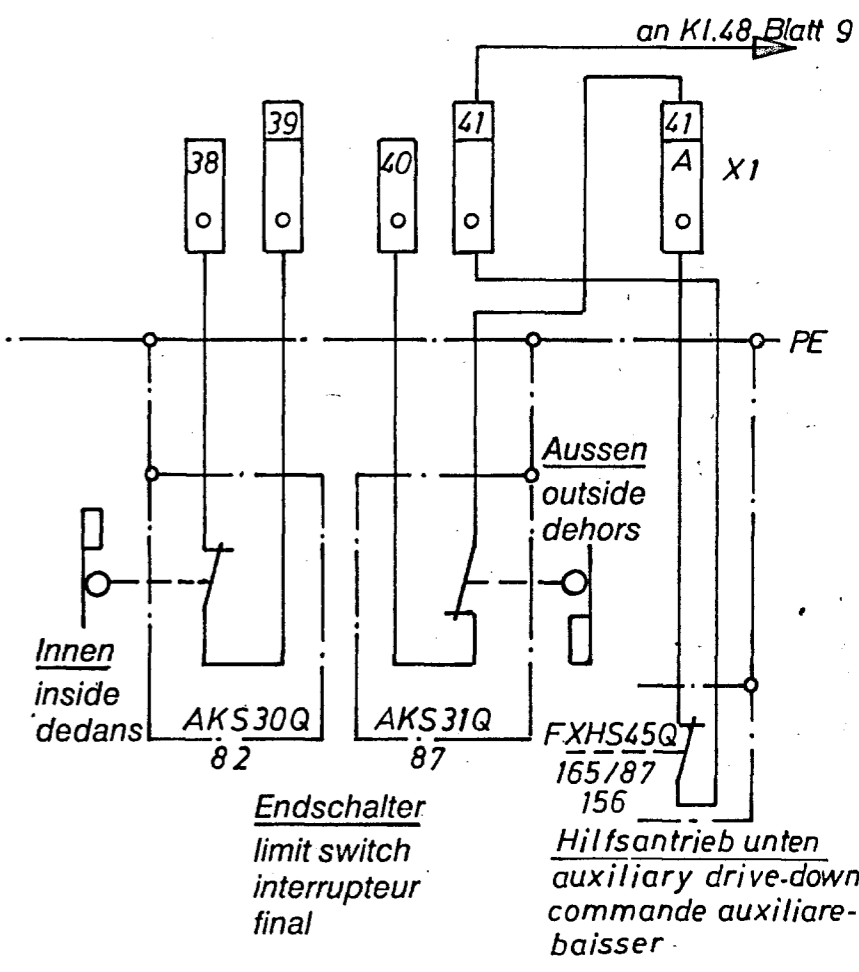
an Kl.48 Blatt 9

39
38
40
41
41
A
X1

PE

Aussen
outside
dehors

Innen
inside
dedans

AKS30Q
82

AKS31Q
87

FXHS45Q
165/87
156

Endschalter
limit switch
interrupteur
final

Hilfsantrieb unten
auxiliary drive-down
commande auxiliare-
baisser